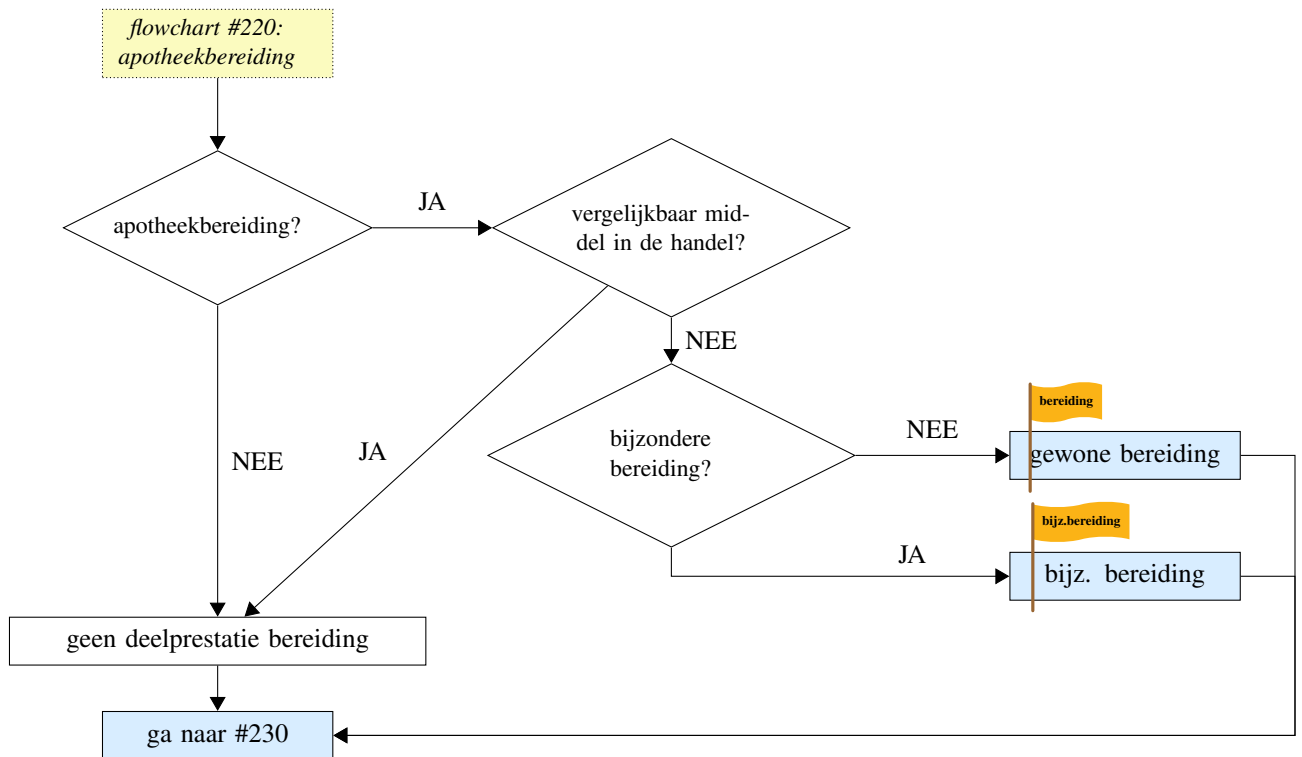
flowchart #220:
apotheekbereiding

apotheekbereiding?

JA

vergelijkbaar middel in de handel?

NEE

JA

NEE

bijzondere bereiding?

NEE

bereiding

gewone bereiding

bijz.bereiding

JA

bijz. bereiding

geen deelprestatie bereiding

ga naar #230